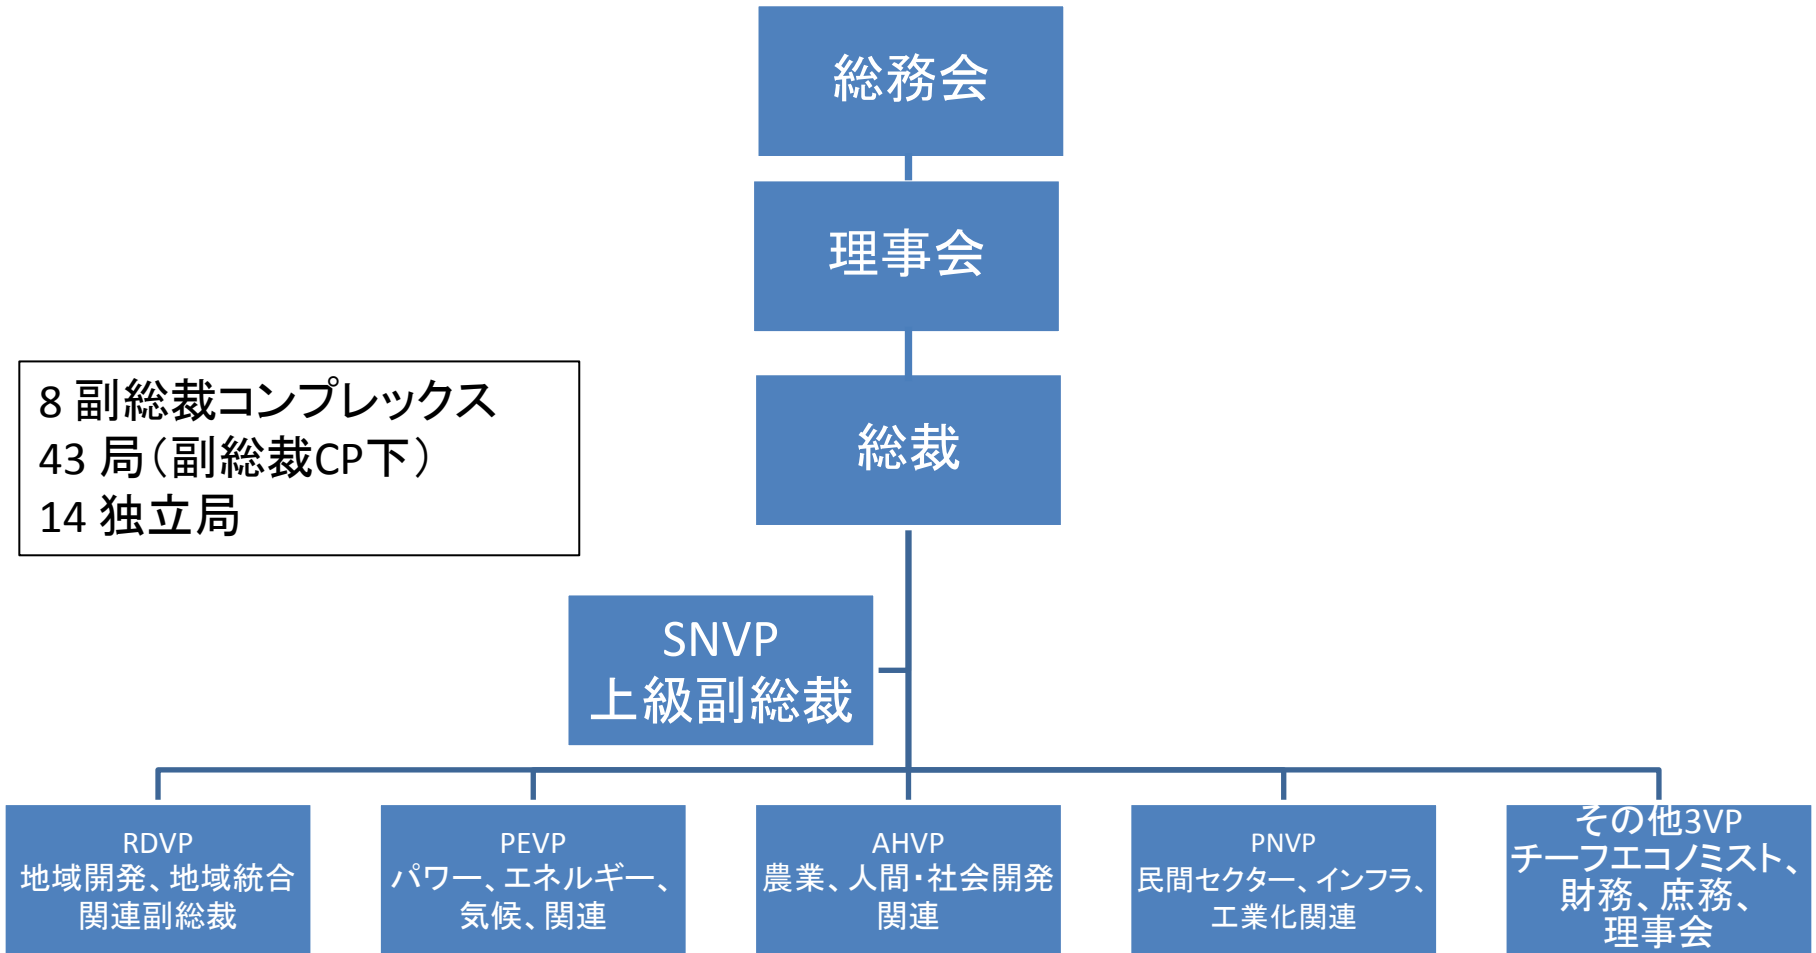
総務会

理事会

8 副総裁コンプレックス
43 局（副総裁CP下）
14 独立局

総裁

SNVP
上級副総裁

RDVP
地域開発、地域統合関連副総裁

PEVP
パワー、エネルギー、気候、関連

AHVP
農業、人間・社会開発関連

PNVP
民間セクター、インフラ、工業化関連

その他3VP
チーフエコノミスト、財務、庶務、理事会